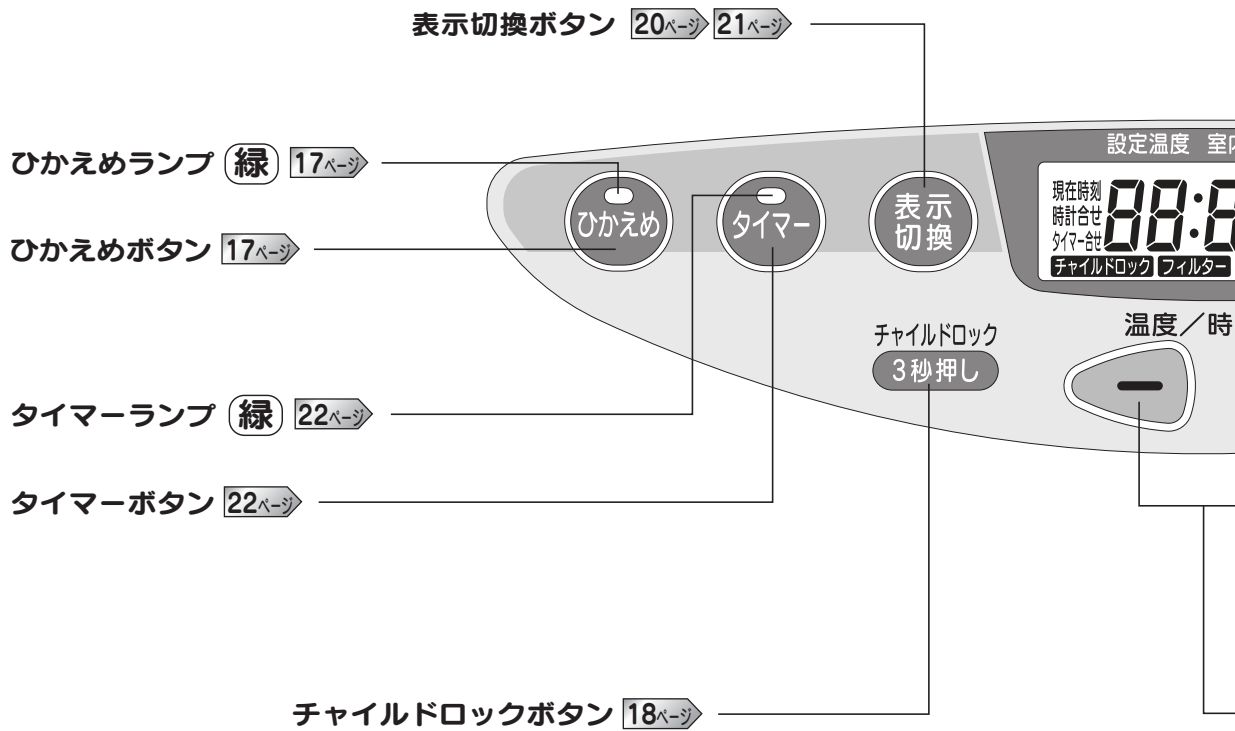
表示切換ボタン 20ページ 21ページ

ひかえめランプ (緑) 17ページ

ひかえめボタン 17ページ

タイマーランプ (緑) 22ページ

タイマーボタン 22ページ

チャイルドロックボタン 18ページ

ひかえめ

タイマー

表示
切換

設定温度 室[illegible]

現在時刻
時計合せ
タイマー合せ

88:8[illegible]

チャイルドロック フィルター

チャイルドロック
3秒押し

温度／時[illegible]

ー